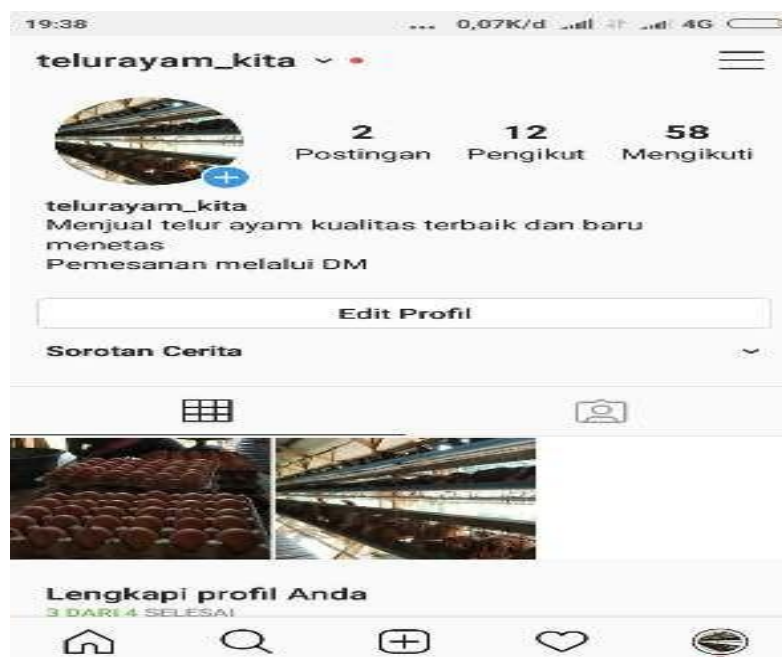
19:38 ... 0,07K/d 4G

telurayam_kita

2 Postingan
12 Pengikut
58 Mengikuti

telurayam_kita
Menjual telur ayam kualitas terbaik dan baru menetas
Pemesanan melalui DM

Edit Profil

Sorotan Cerita

Lengkapi profil Anda
3 DARI 4 SELESAI